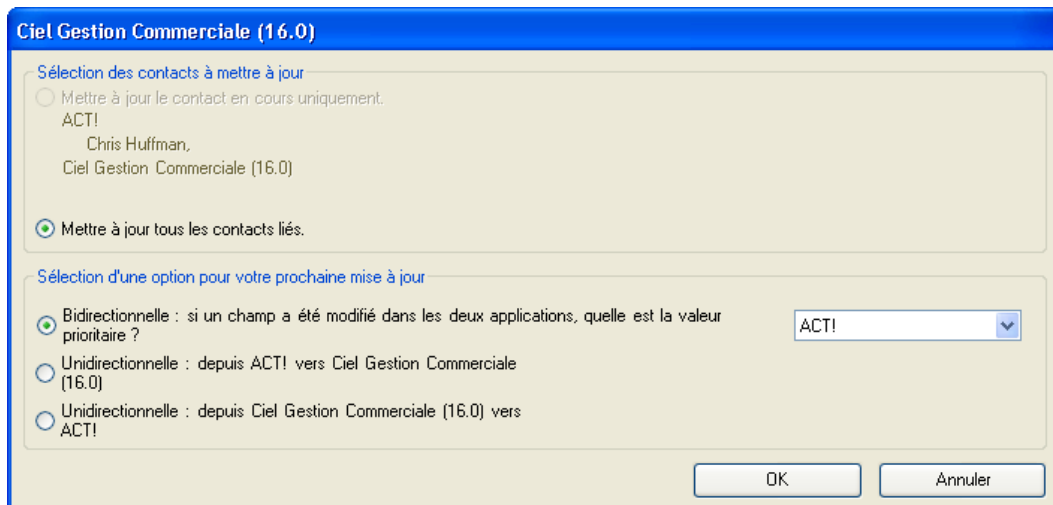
Ciel Gestion Commerciale (16.0)

Sélection des contacts à mettre à jour

Mettre à jour le contact en cours uniquement.
ACT!
Chris Huffman,
Ciel Gestion Commerciale (16.0)

Mettre à jour tous les contacts liés.

Sélection d'une option pour votre prochaine mise à jour

Bidirectionnelle : si un champ a été modifié dans les deux applications, quelle est la valeur prioritaire ?

ACT!

Unidirectionnelle : depuis ACT! vers Ciel Gestion Commerciale (16.0)

Unidirectionnelle : depuis Ciel Gestion Commerciale (16.0) vers ACT!

OK

Annuler